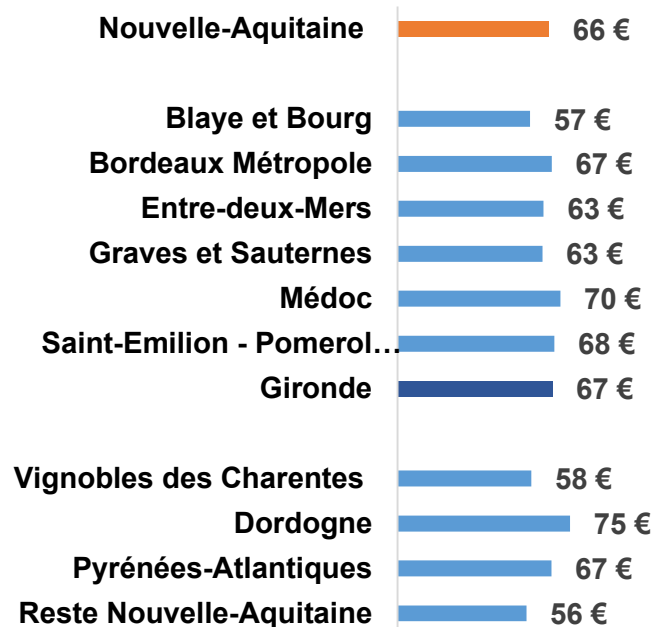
| | |
|---|---|
| Nouvelle-Aquitaine | 66 € |
| Blaye et Bourg | 57 € |
| Bordeaux Métropole | 67 € |
| Entre-deux-Mers | 63 € |
| Graves et Sauternes | 63 € |
| Médoc | 70 € |
| Saint-Emilion - Pomerol… | 68 € |
| Gironde | 67 € |
| Vignobles des Charentes | 58 € |
| Dordogne | 75 € |
| Pyrénées-Atlantiques | 67 € |
| Reste Nouvelle-Aquitaine | 56 € |